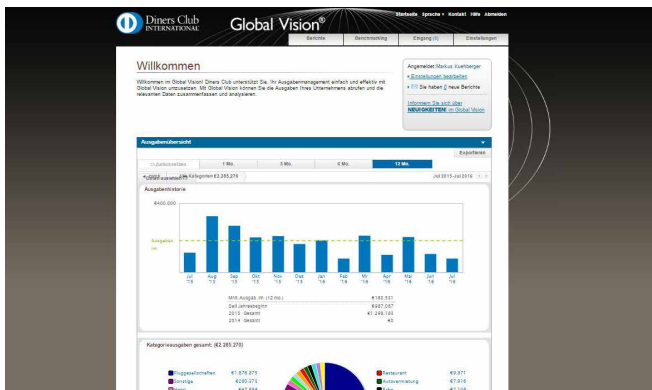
Diners Club INTERNATIONAL

Global Vision®

Startseite Sprache ▾ Kontakt Hilfe Abmelden

Berichte | Benchmarking | Eingang (4) | Einstellungen

Willkommen

Willkommen im Global Vision! Diners Club unterstützt Sie, Ihr Ausgabenmanagement einfach und effektiv mit Global Vision umzusetzen. Mit Global Vision können Sie die Ausgaben Ihres Unternehmens abrufen und die relevanten Daten zusammenfassen und analysieren.

Angemeldet Markus Vuethberger
» Einstellungen bearbeiten
» Sie haben 0 neue Berichte

Informieren Sie sich über NEUIGKEITEN im Global Vision

Ausgabenübersicht

Exportieren

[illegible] | 1 Mo. | 3 Mo. | 6 Mo. | 12 Mo.

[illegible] Kategorien €2.285.270

Jul 2015–Jul 2016

Ausgabenhistorie

€400.000

Ausgaben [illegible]

Jul '15 | Aug '15 | Sep '15 | Okt '15 | Nov '15 | Dez '15 | Jan '16 | Feb '16 | Mr '16 | Apr '16 | Mai '16 | Jun '16 | Jul '16

Mtl. Ausgab. Ø (12 Mo.) €182.531
Seit Jahresbeginn €957.007
2015 Gesamt €1.298.183
2014 Gesamt €0

Kategorieausgaben gesamt: (€2.285.270)

Fluggesellschaften €1.679.875
Sonstige €280.275
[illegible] €47.694

Restaurant €9.671
Autovermietung €7.916
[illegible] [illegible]